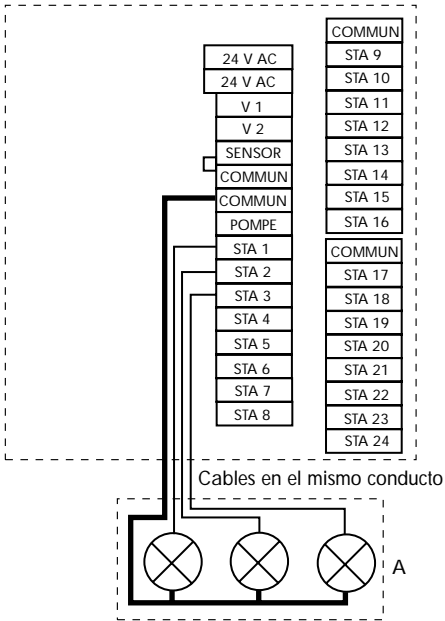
24 V AC
24 V AC
V 1
V 2
SENSOR
COMMUN
COMMUN
POMPE
STA 1
STA 2
STA 3
STA 4
STA 5
STA 6
STA 7
STA 8

COMMUN
STA 9
STA 10
STA 11
STA 12
STA 13
STA 14
STA 15
STA 16

COMMUN
STA 17
STA 18
STA 19
STA 20
STA 21
STA 22
STA 23
STA 24

Cables en el mismo conducto

A